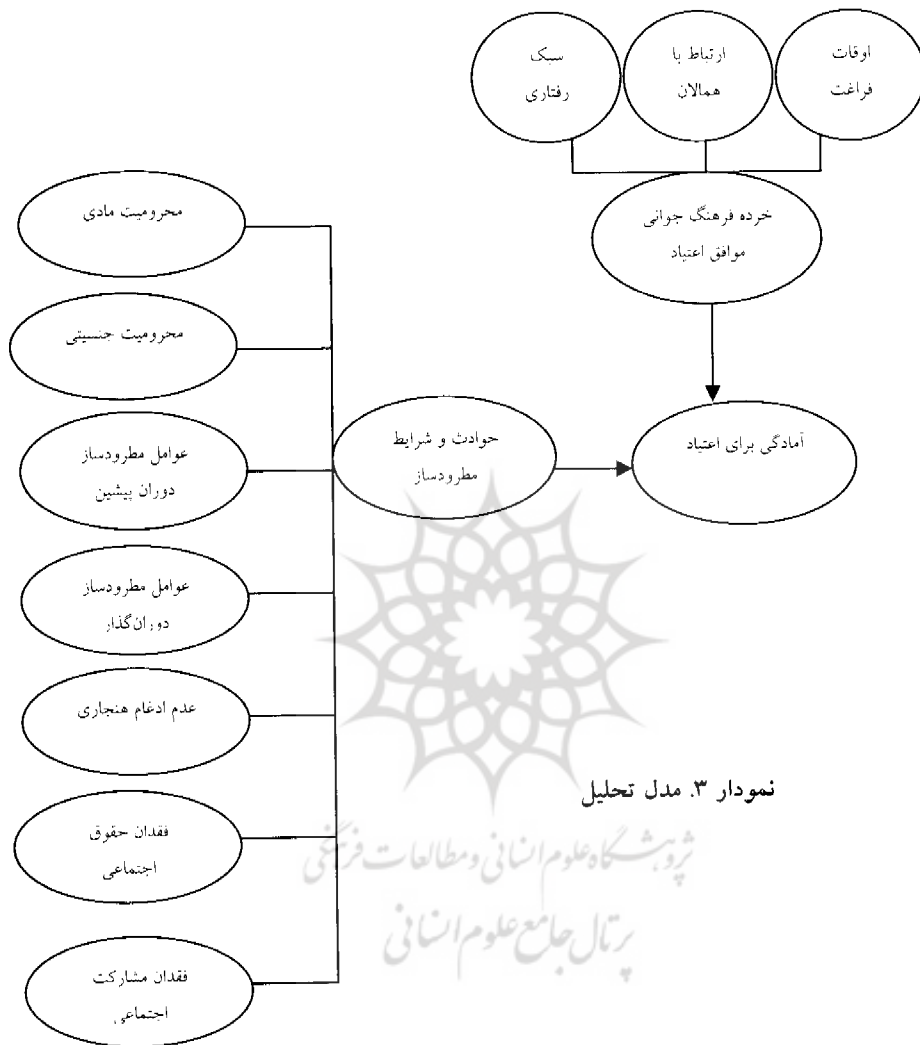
اوقات فراغت

ارتباط با همالان

سبک رفتاری

خرده فرهنگ جوانی موافق اعتیاد

آمادگی برای اعتیاد

حوادث و شرایط مطرودساز

محرومیت مادی

محرومیت جنسیتی

عوامل مطرودساز دوران پیشین

عوامل مطرودساز دوران گذار

عدم ادغام هنجاری

فقدان حقوق اجتماعی

فقدان مشارکت اجتماعی

نمودار ۳. مدل تحلیل

پژوهشگاه علوم انسانی و مطالعات فرهنگی
پرتال جامع علوم انسانی